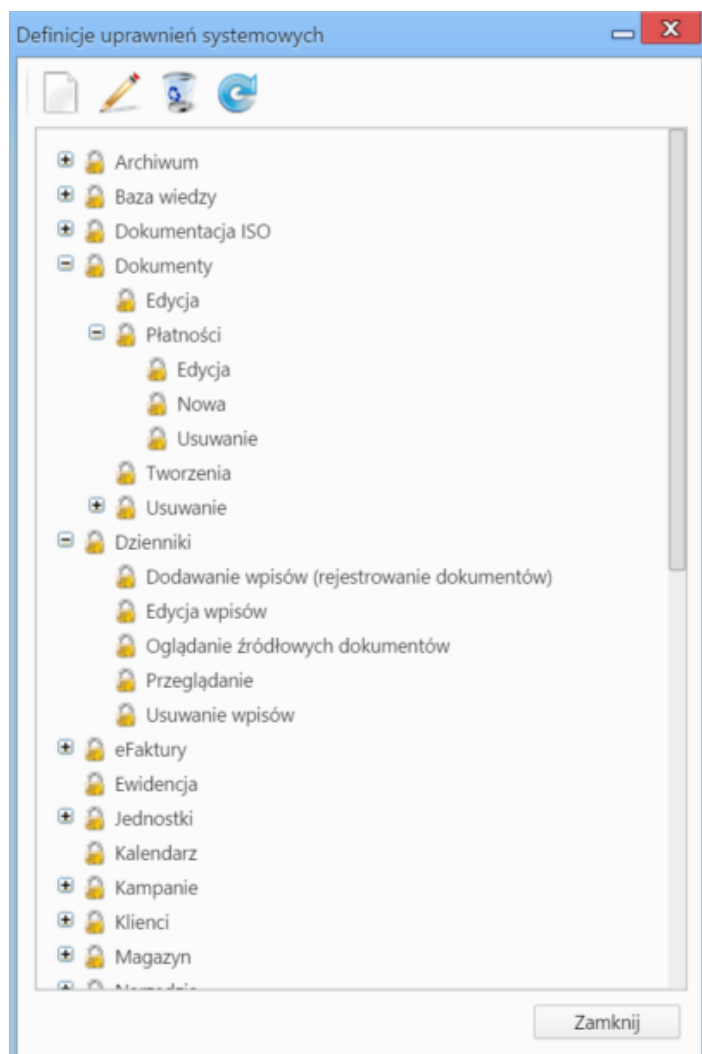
Definicje uprawnień systemowych

Archiwum
Baza wiedzy
Dokumentacja ISO
Dokumenty
Edycja
Płatności
Edycja
Nowa
Usuwanie
Tworzenia
Usuwanie
Dzienniki
Dodawanie wpisów (rejestrowanie dokumentów)
Edycja wpisów
Oglądanie źródłowych dokumentów
Przeglądanie
Usuwanie wpisów
eFaktury
Ewidencja
Jednostki
Kalendarz
Kampanie
Klienci
Magazyn
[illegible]

Zamknij